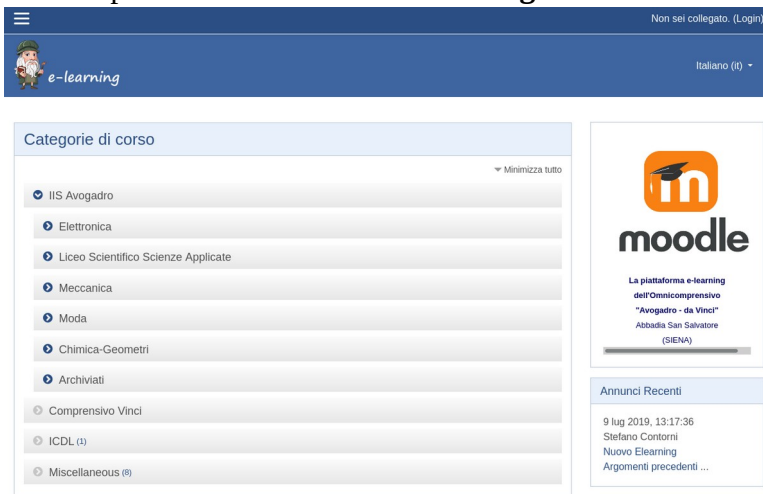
Non sei collegato. (Login)

e-learning

Italiano (it)

Categorie di corso

Minimizza tutto

IIS Avogadro

Elettronica

Liceo Scientifico Scienze Applicate

Meccanica

Moda

Chimica-Geometri

Archiviati

Comprensivo Vinci

ICDL (1)

Miscellaneous (8)

moodle

La piattaforma e-learning dell'Omnicomprensivo "Avogadro - da Vinci" Abbadia San Salvatore (SIENA)

Annunci Recenti

9 lug 2019, 13:17:36
Stefano Contorni
Nuovo Elearning
Argomenti precedenti ...